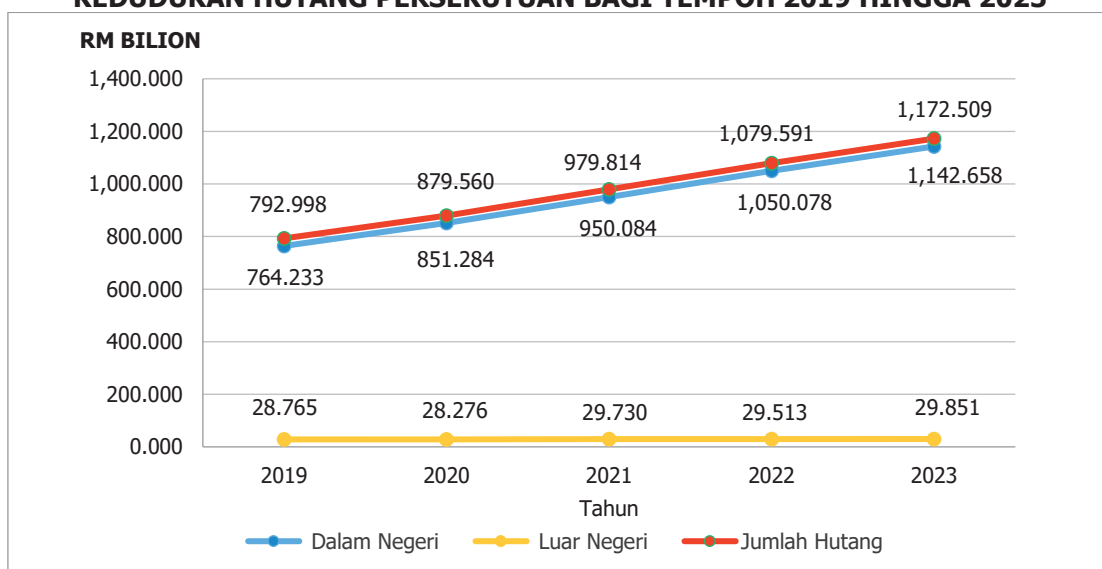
KEDUDUKAN HUTANG PERSEKUTUAN BAGI TEMPOH 2019 HINGGA 2023

RM BILION

1,400.000
1,200.000
1,000.000
800.000
600.000
400.000
200.000
0.000

792.998
764.233
879.560
851.284
979.814
950.084
1,079.591
1,050.078
1,172.509
1,142.658

28.765
28.276
29.730
29.513
29.851

2019
2020
2021
2022
2023

Tahun

Dalam Negeri
Luar Negeri
Jumlah Hutang